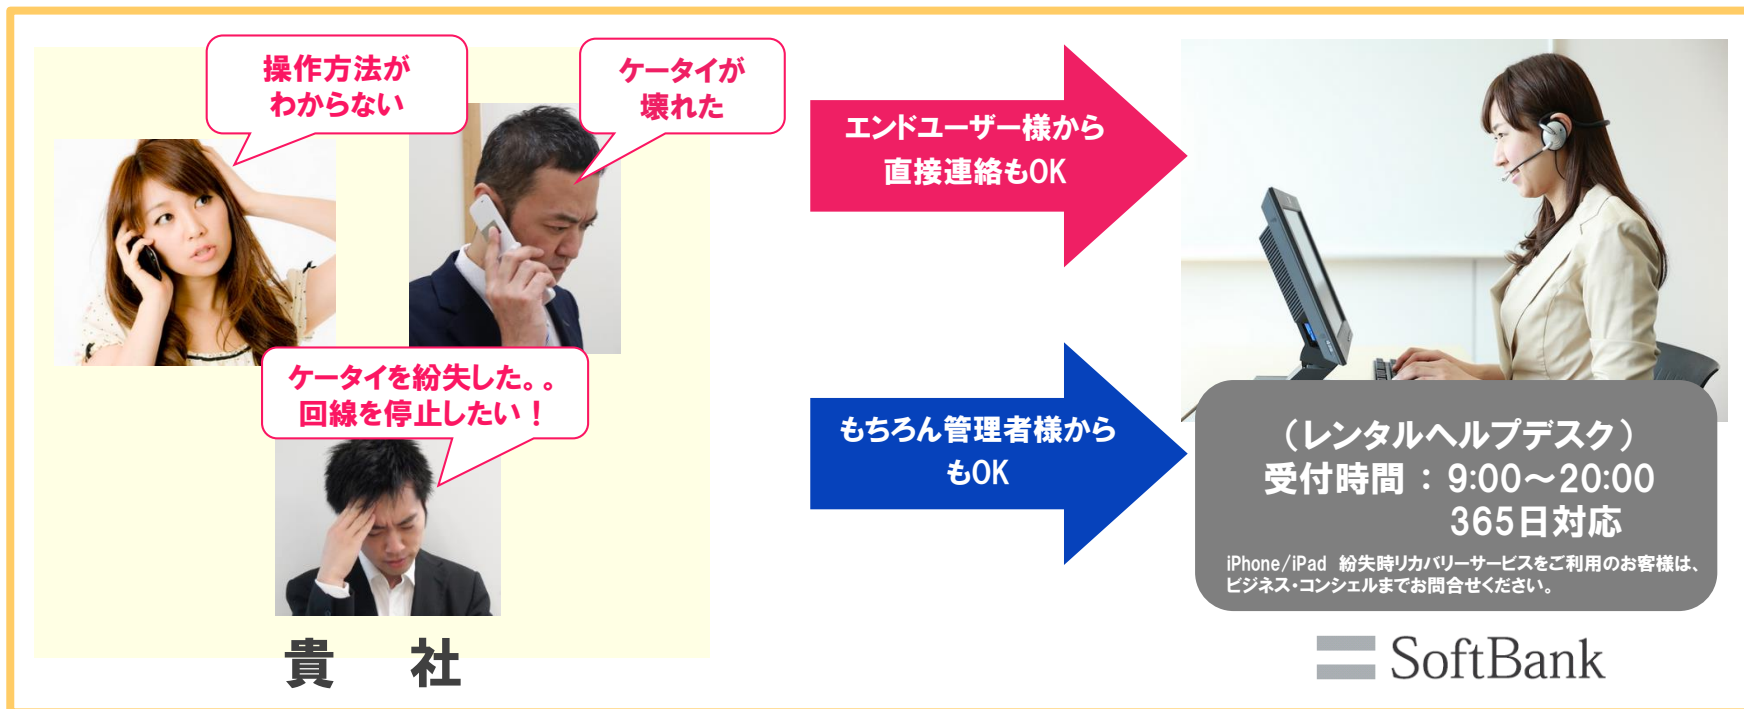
操作方法がわからない

ケータイが壊れた

ケータイを紛失した。。回線を停止したい！

貴　社

エンドユーザー様から直接連絡もOK

もちろん管理者様からもOK

（レンタルヘルプデスク）
受付時間 ： 9:00～20:00
365日対応

iPhone/iPad 紛失時リカバリーサービスをご利用のお客様は、ビジネス・コンシェルまでお問合せください。

SoftBank